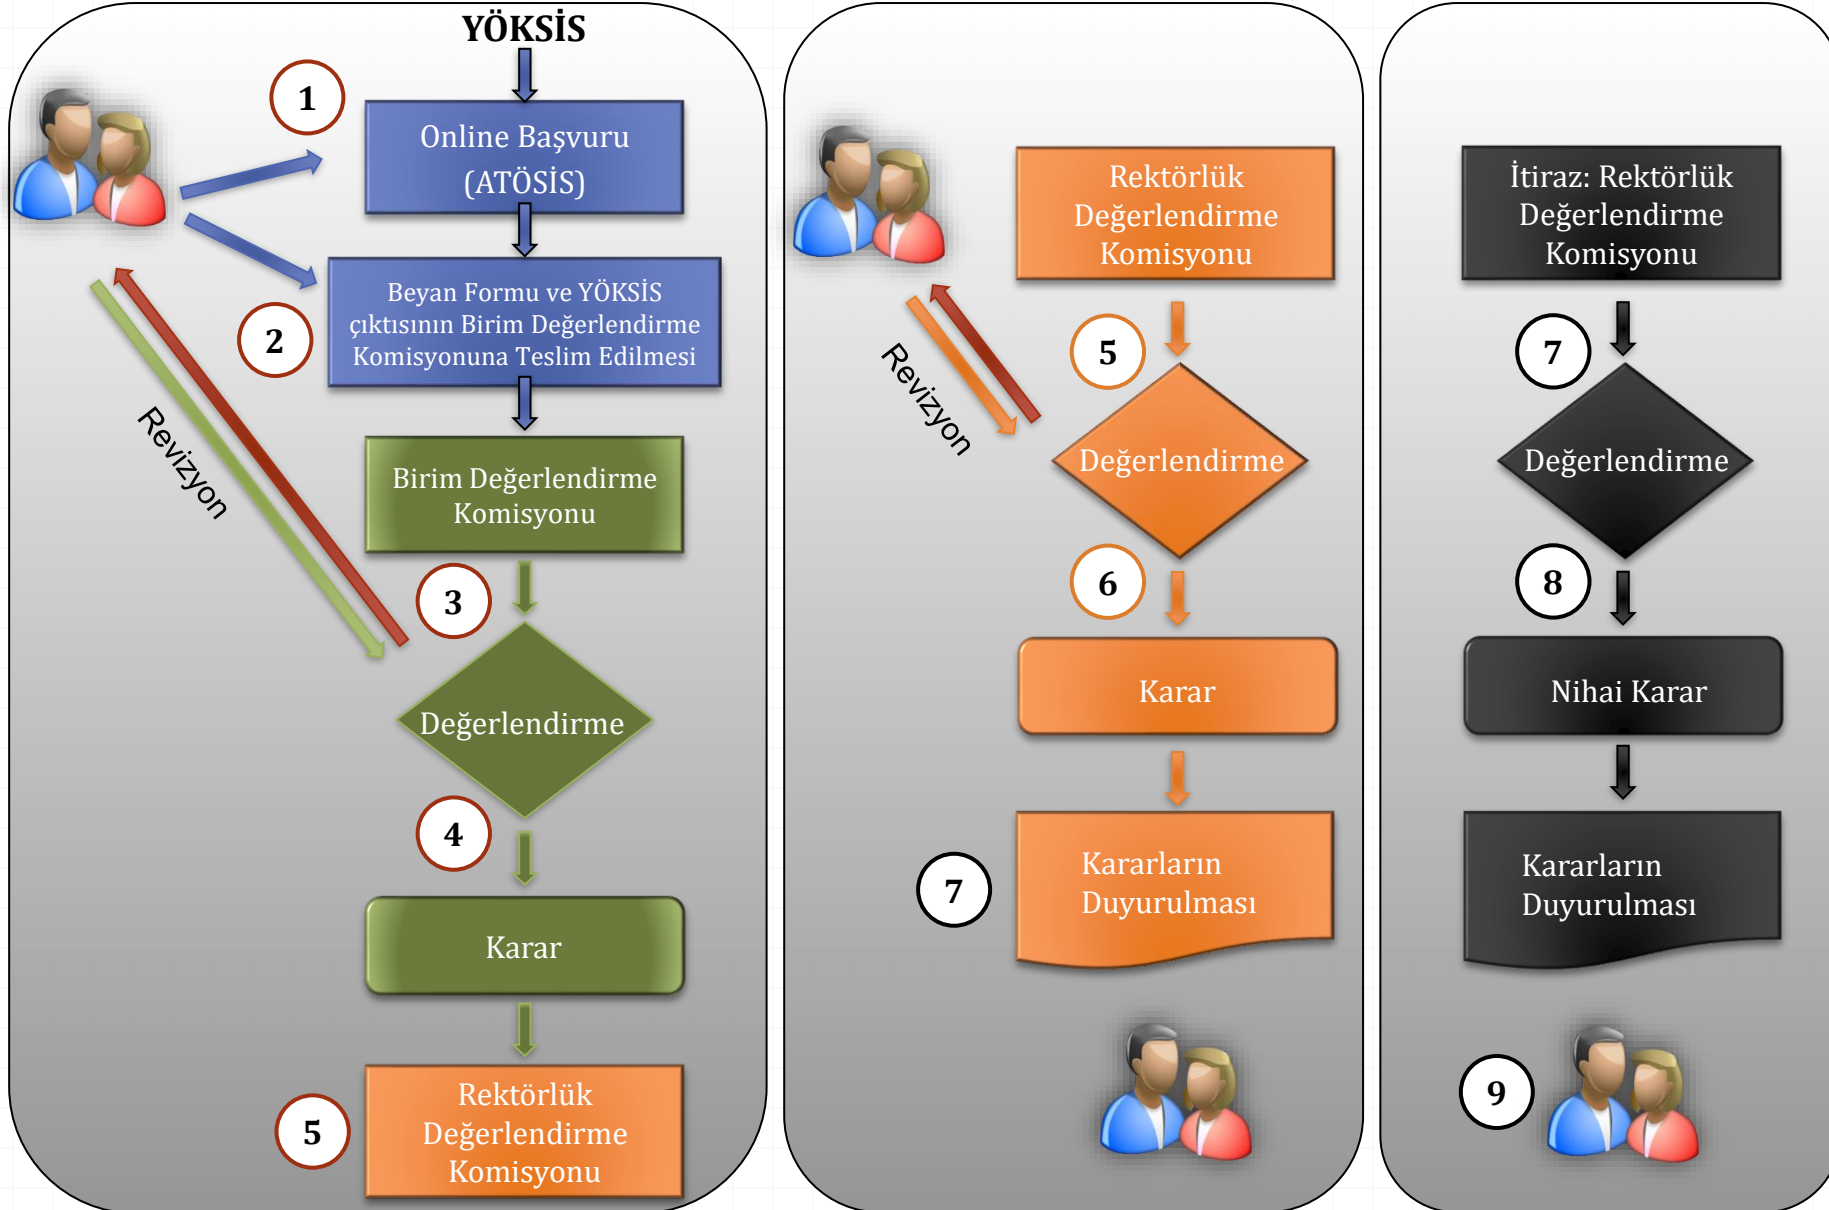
YÖKSİS

1

Online Başvuru (ATÖSİS)

Beyan Formu ve YÖKSİS çıktısının Birim Değerlendirme Komisyonuna Teslim Edilmesi

2

Revizyon

Birim Değerlendirme Komisyonu

3

Değerlendirme

4

Karar

5

Rektörlük Değerlendirme Komisyonu

Rektörlük Değerlendirme Komisyonu

Revizyon

5

Değerlendirme

6

Karar

7

Kararların Duyurulması

İtiraz: Rektörlük Değerlendirme Komisyonu

7

Değerlendirme

8

Nihai Karar

Kararların Duyurulması

9